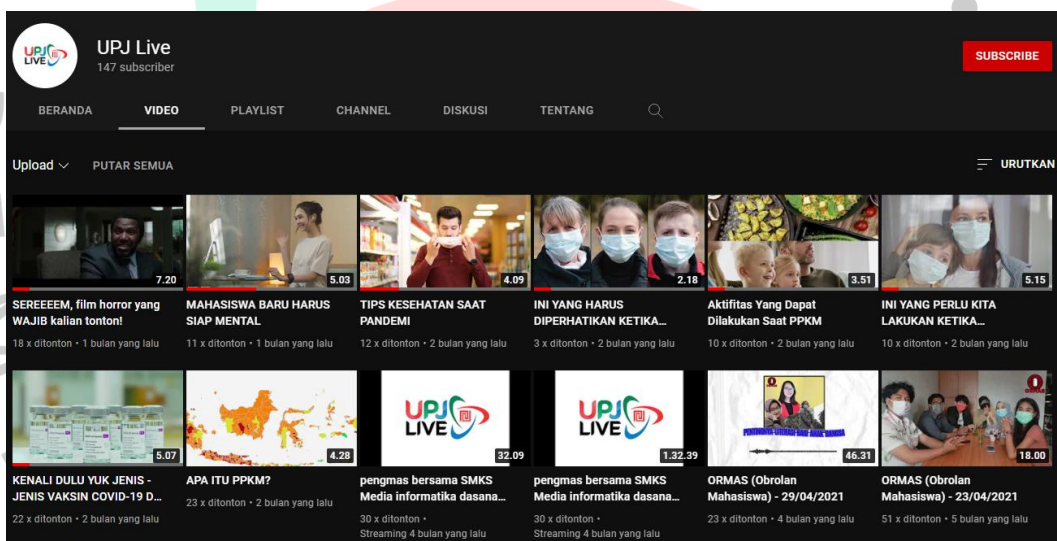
UPJ LIVE

UPJ Live
147 subscriber

SUBSCRIBE

BERANDA VIDEO PLAYLIST CHANNEL DISKUSI TENTANG

Upload PUTAR SEMUA

URUTKAN

7.20
SEREEEEM, film horror yang WAJIB kalian tonton!
18 x ditonton • 1 bulan yang lalu

5.03
MAHASISWA BARU HARUS SIAP MENTAL
11 x ditonton • 1 bulan yang lalu

4.09
TIPS KESEHATAN SAAT PANDEMI
12 x ditonton • 2 bulan yang lalu

2.18
INI YANG HARUS DIPERHATIKAN KETIKA...
3 x ditonton • 2 bulan yang lalu

3.51
Aktifitas Yang Dapat Dilakukan Saat PPKM
10 x ditonton • 2 bulan yang lalu

5.15
INI YANG PERLU KITA LAKUKAN KETIKA...
10 x ditonton • 2 bulan yang lalu

5.07
KENALI DULU YUK JENIS - JENIS VAKSIN COVID-19 D...
22 x ditonton • 2 bulan yang lalu

4.28
APA ITU PPKM?
23 x ditonton • 2 bulan yang lalu

UPJ LIVE
32.09
pengmas bersama SMKS Media informatika dasana...
30 x ditonton • Streaming 4 bulan yang lalu

UPJ LIVE
1.32.39
pengmas bersama SMKS Media informatika dasana...
30 x ditonton • Streaming 4 bulan yang lalu

46.31
ORMAS (Obrolan Mahasiswa) - 29/04/2021
23 x ditonton • 4 bulan yang lalu

18.00
ORMAS (Obrolan Mahasiswa) - 23/04/2021
51 x ditonton • 5 bulan yang lalu